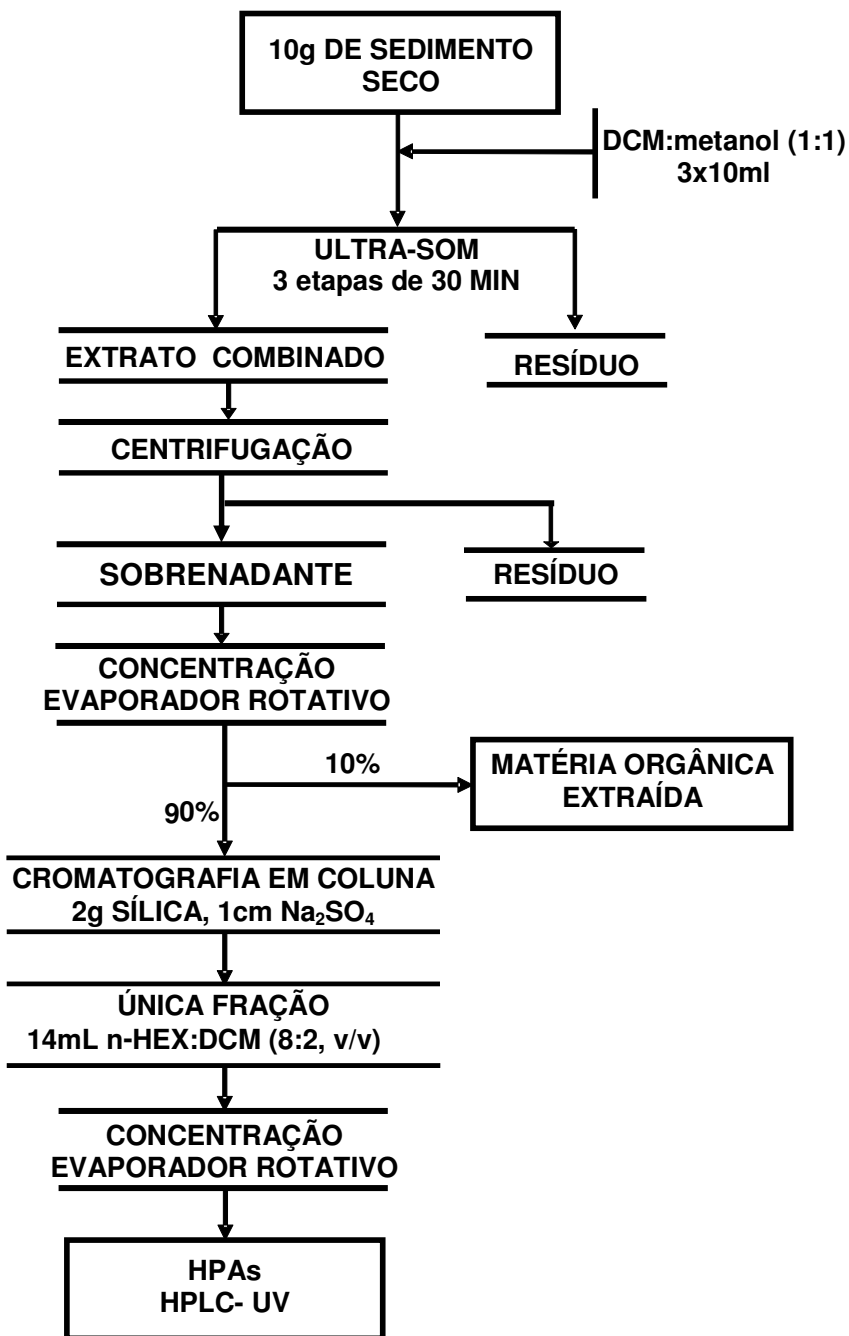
10g DE SEDIMENTO SECO

DCM:metanol (1:1) 3x10ml

ULTRA-SOM
3 etapas de 30 MIN

EXTRATO COMBINADO

RESÍDUO

CENTRIFUGAÇÃO

SOBRENADANTE

RESÍDUO

CONCENTRAÇÃO
EVAPORADOR ROTATIVO

10%

MATÉRIA ORGÂNICA EXTRAÍDA

90%

CROMATOGRAFIA EM COLUNA
2g SÍLICA, 1cm $Na_2SO_4$

ÚNICA FRAÇÃO
14mL n-HEX:DCM (8:2, v/v)

CONCENTRAÇÃO
EVAPORADOR ROTATIVO

HPAs
HPLC- UV